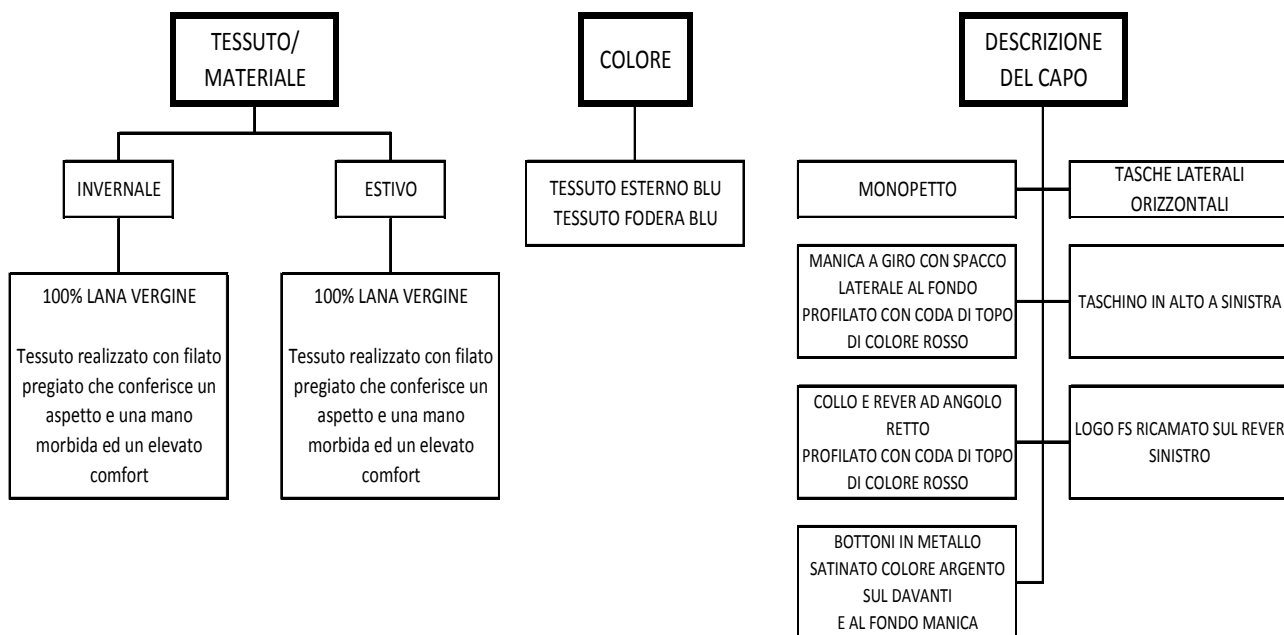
TESSUTO/ MATERIALE

INVERNALE

100% LANA VERGINE

Tessuto realizzato con filato pregiato che conferisce un aspetto e una mano morbida ed un elevato comfort

ESTIVO

100% LANA VERGINE

Tessuto realizzato con filato pregiato che conferisce un aspetto e una mano morbida ed un elevato comfort

COLORE

TESSUTO ESTERNO BLU
TESSUTO FODERA BLU

DESCRIZIONE DEL CAPO

MONOPETTO

TASCHE LATERALI ORIZZONTALI

MANICA A GIRO CON SPACCO LATERALE AL FONDO
PROFILATO CON CODA DI TOPO DI COLORE ROSSO

TASCHINO IN ALTO A SINISTRA

COLLO E REVER AD ANGOLO RETTO
PROFILATO CON CODA DI TOPO DI COLORE ROSSO

LOGO FS RICAMATO SUL REVER SINISTRO

BOTTONI IN METALLO SATINATO COLORE ARGENTO SUL DAVANTI
E AL FONDO MANICA